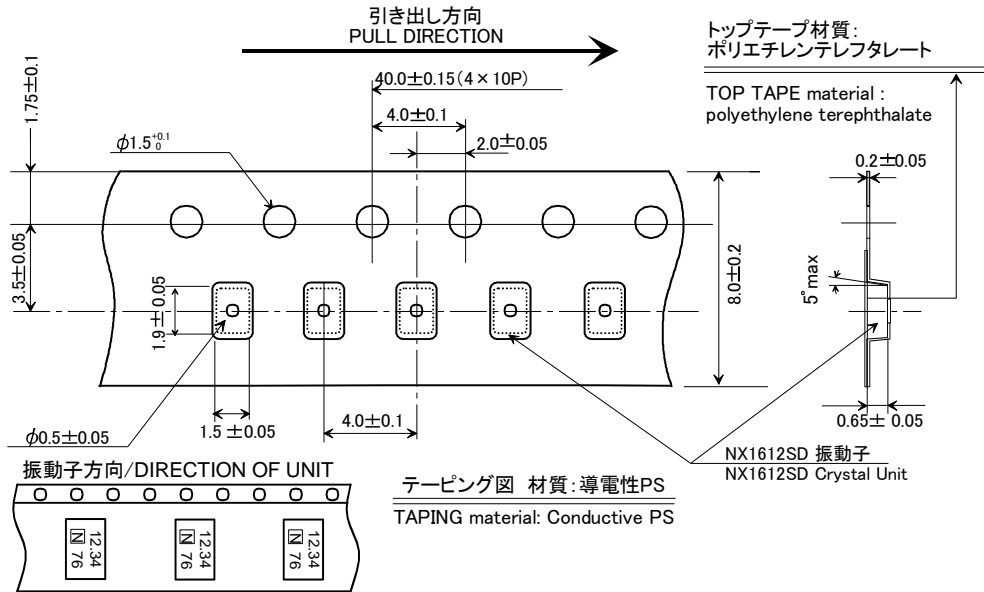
引き出し方向
PULL DIRECTION

トップテープ材質:
ポリエチレンテレフタレート

TOP TAPE material :
polyethylene terephthalate

40.0±0.15(4×10P)

4.0±0.1

2.0±0.05

$\phi1.5^{+0.1}_{0}$

1.75±0.1

0.2±0.05

3.5±0.05

8.0±0.2

5°max

1.9±0.05

1.5 ±0.05

4.0±0.1

0.65± 0.05

$\phi0.5\pm0.05$

NX1612SD 振動子
NX1612SD Crystal Unit

振動子方向/DIRECTION OF UNIT

テーピング図 材質:導電性PS

TAPING material: Conductive PS

12.34
N 76

12.34
N 76

12.34
N 76